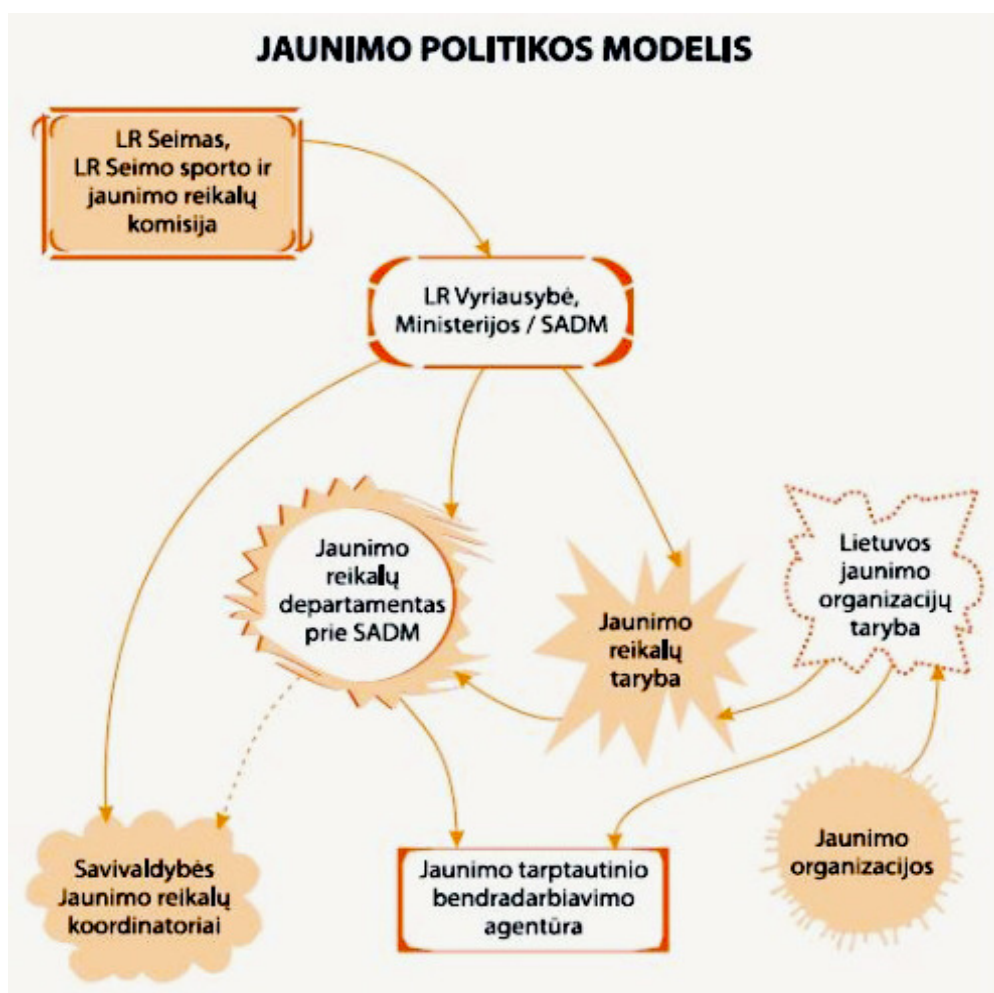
JAUNIMO POLITIKOS MODELIS

LR Seimas, LR Seimo sporto ir jaunimo reikalų komisija

LR Vyriausybė, Ministerijos / SADM

Jaunimo reikalų departamentas prie SADM

Jaunimo reikalų taryba

Lietuvos jaunimo organizacijų taryba

Savivaldybės Jaunimo reikalų koordinatoriai

Jaunimo tarptautinio bendradarbiavimo agentūra

Jaunimo organizacijos